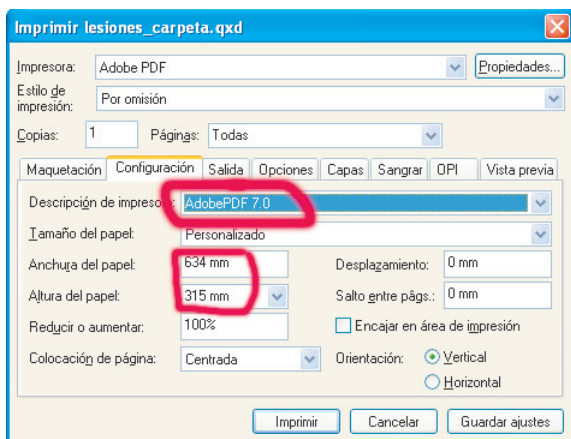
Imprimir lesiones_carpeta.qxd

Impresora: Adobe PDF
Propiedades...
Estilo de impresión: Por omisión
Copias: 1
Páginas: Todas

Maquetación
Configuración
Salida
Opciones
Capas
Sangrar
OPI
Vista previa

Descripción de impreso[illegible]: AdobePDF 7.0
Tamaño del papel: Personalizado
Anchura del papel: 634 mm
Desplazamiento: 0 mm
Altura del papel: 315 mm
Salto entre págs.: 0 mm
Reducir o aumentar: 100%
Encajar en área de impresión
Colocación de página: Centrada
Orientación: Vertical
Horizontal

Imprimir
Cancelar
Guardar ajustes